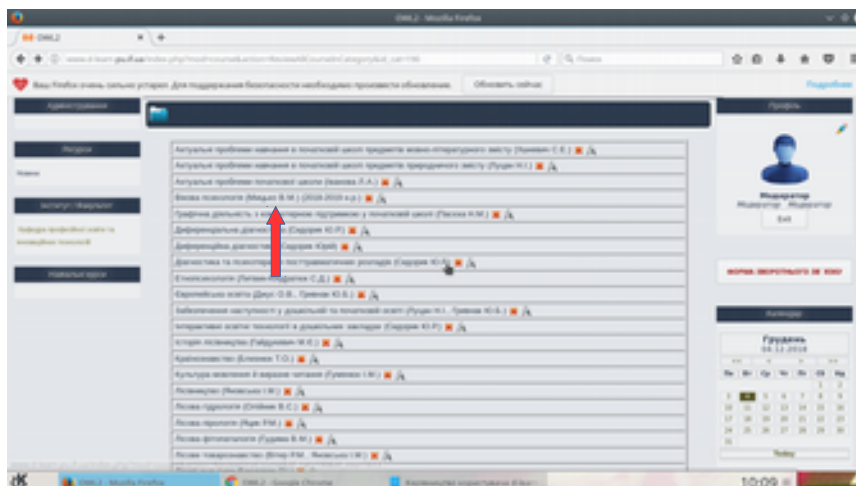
DMLJ - Mozilla Firefox

DMLJ

Пошук

Ваш Firefox очень сильно устарел. Для поддержания безопасности необходимо произвести обновление. Обновить сейчас Подробнее

Адміністрування

Ресурси

Новини

Інститут / Факультет

Кафедра професійної освіти та інклюзивної психології

Навчальні курси

Актуальні проблеми навчання в початковій школі предметів мовно-літературного змісту (Іщенко С.Є.)

Актуальні проблеми навчання в початковій школі предметів природничого змісту (Луцак Н.І.)

Актуальні проблеми початкової школи (Іванова Л.А.)

Вікова психологія (Мащ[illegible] В.М.) (2018-2019 н.р.)

Графічна діяльність з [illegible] підтримкою у початковій школі (Пасюка Н.М.)

Диференціальна діагностика (Середюк Ю.Р.)

Диференційна діагностика (Середюк Юрій)

Діагностика та психологія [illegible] розладів (Середюк Ю.Р.)

Етнопсихологія (Литвин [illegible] С.Д.)

Європейські освіти (Деус О.В., Гриник Ю.Б.)

Забезпечення наступності у дошкільній та початковій освіті (Луцак Н.І., Гриник Ю.Б.)

Інтерактивні освіти: технології в дошкільних закладах (Середюк Ю.Р.)

Історія логопедії (Гайдученко М.Є.)

Країнознавство (Климюк Т.О.)

Культура мовлення й виразне читання (Гуменюк І.М.)

Логопедія (Янківська І.М.)

Логова гідрологія (Олійник В.С.)

Логова хірологія (Ярмо Р.М.)

Логова фітопатологія (Гудима В.М.)

Логова товарознавство (Ктор Р.М., Янківська І.М.)

Профіль

Модератор

Модератор Модератор

Exit

ФОРМА ЗВОРОТНОГО ЗВ'ЯЗКУ

Календар

Грудень

04.12.2018

| Пн | Вт | Ср | Чт | Пт | Сб | Нд |
|---|---|---|---|---|---|---|
| | | | | | 1 | 2 |
| 3 | 4 | 5 | 6 | 7 | 8 | 9 |
| 10 | 11 | 12 | 13 | 14 | 15 | 16 |
| 17 | 18 | 19 | 20 | 21 | 22 | 23 |
| 24 | 25 | 26 | 27 | 28 | 29 | 30 |
| 31 | | | | | | |

Today

DMLJ - Mozilla Firefox

DMLJ - Google Chrome

10:09